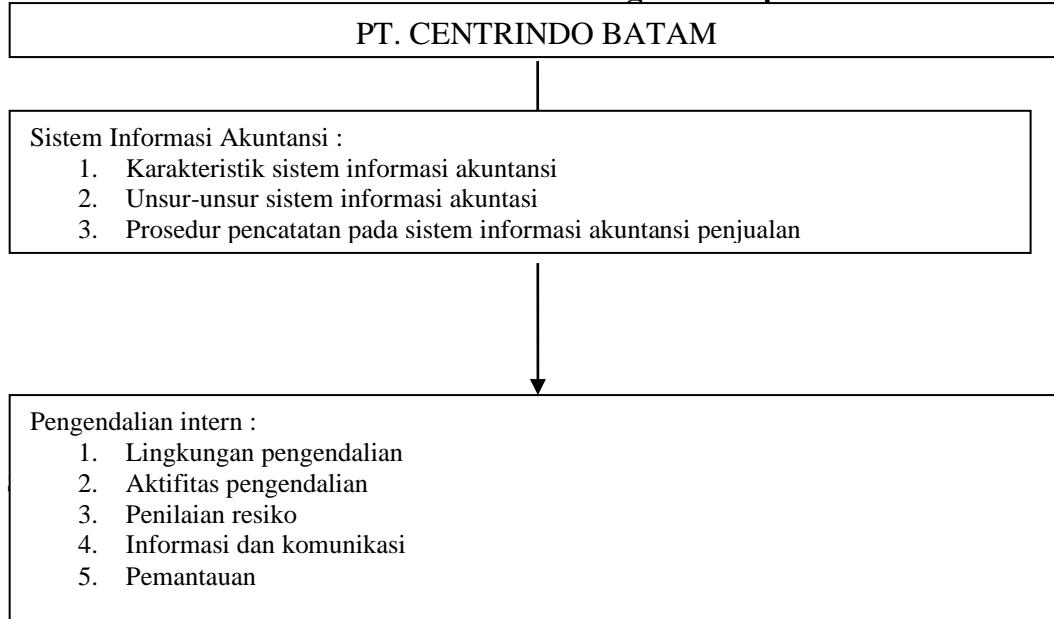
PT. CENTRINDO BATAM

Sistem Informasi Akuntansi :
1. Karakteristik sistem informasi akuntansi
2. Unsur-unsur sistem informasi akuntasi
3. Prosedur pencatatan pada sistem informasi akuntansi penjualan

Pengendalian intern :
1. Lingkungan pengendalian
2. Aktifitas pengendalian
3. Penilaian resiko
4. Informasi dan komunikasi
5. Pemantauan